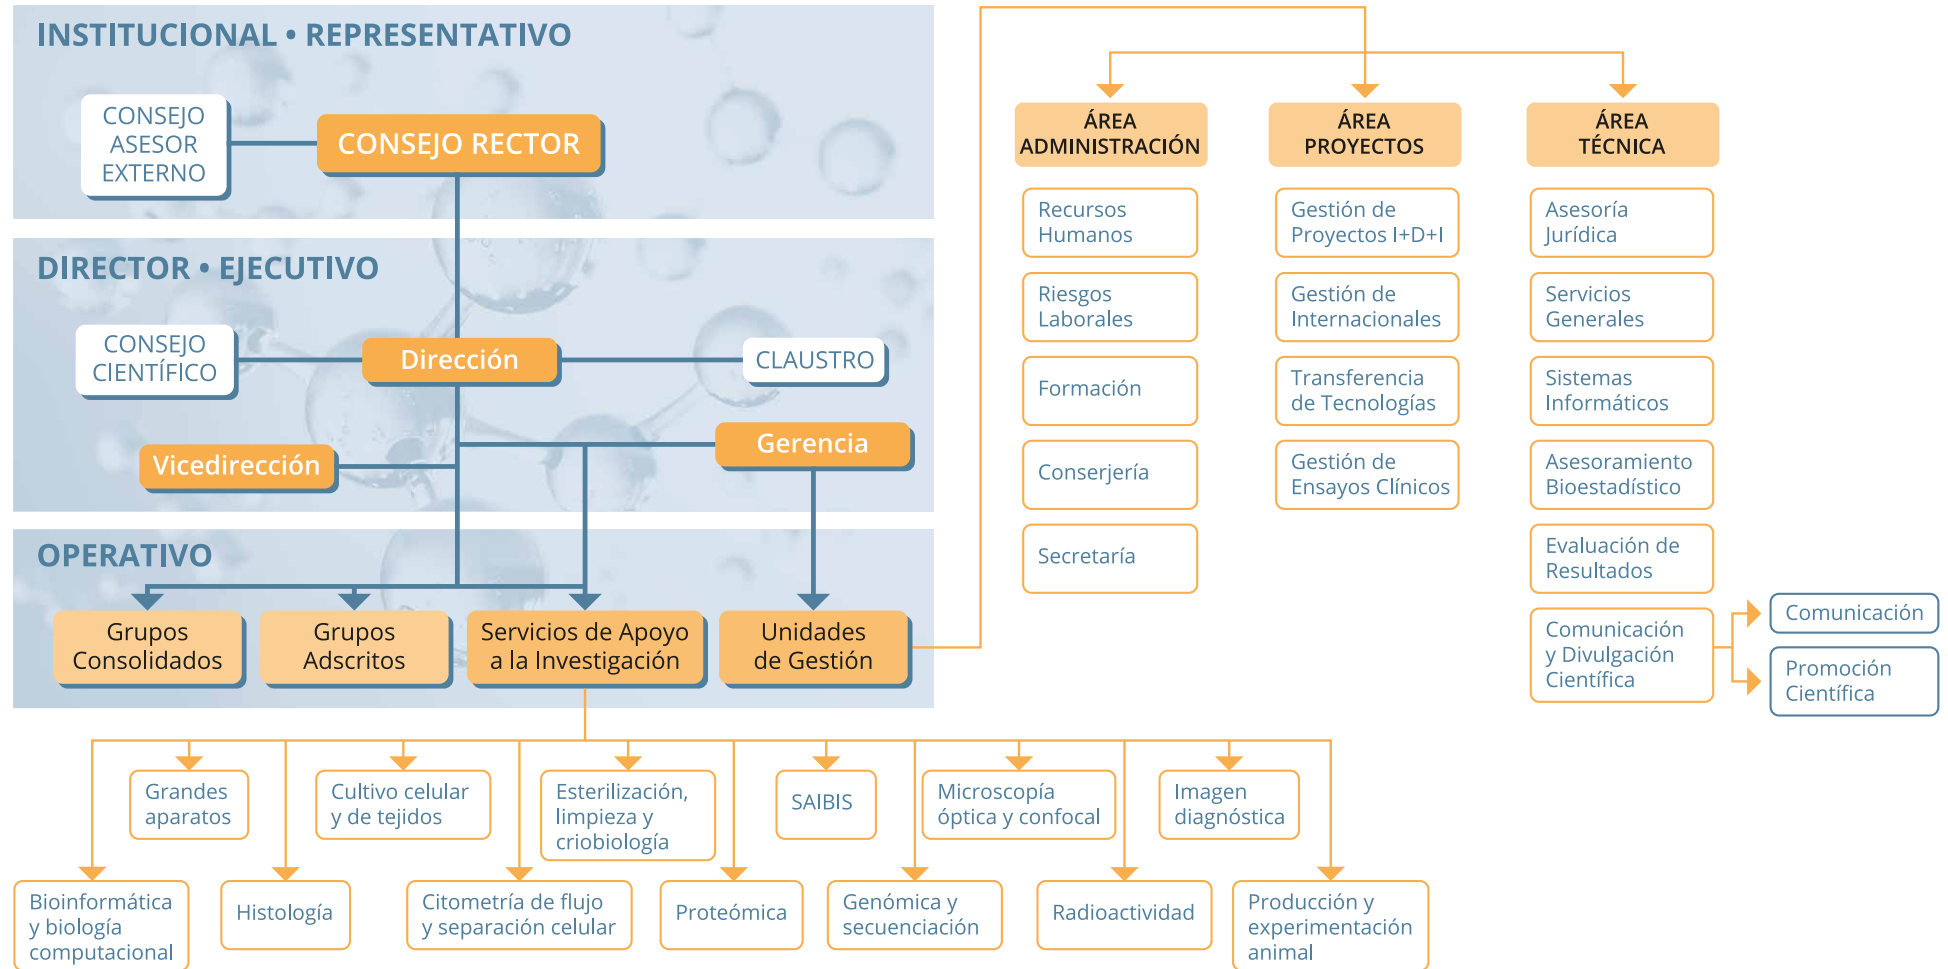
INSTITUCIONAL • REPRESENTATIVO

CONSEJO ASESOR EXTERNO

CONSEJO RECTOR

DIRECTOR • EJECUTIVO

CONSEJO CIENTÍFICO

Dirección

CLAUSTRO

Vicedirección

Gerencia

OPERATIVO

Grupos Consolidados

Grupos Adscritos

Servicios de Apoyo a la Investigación

Unidades de Gestión

ÁREA ADMINISTRACIÓN

Recursos Humanos

Riesgos Laborales

Formación

Conserjería

Secretaría

ÁREA PROYECTOS

Gestión de Proyectos I+D+I

Gestión de Internacionales

Transferencia de Tecnologías

Gestión de Ensayos Clínicos

ÁREA TÉCNICA

Asesoría Jurídica

Servicios Generales

Sistemas Informáticos

Asesoramiento Bioestadístico

Evaluación de Resultados

Comunicación y Divulgación Científica

Comunicación

Promoción Científica

Grandes aparatos

Cultivo celular y de tejidos

Esterilización, limpieza y criobiología

SAIBIS

Microscopía óptica y confocal

Imagen diagnóstica

Bioinformática y biología computacional

Histología

Citometría de flujo y separación celular

Proteómica

Genómica y secuenciación

Radioactividad

Producción y experimentación animal